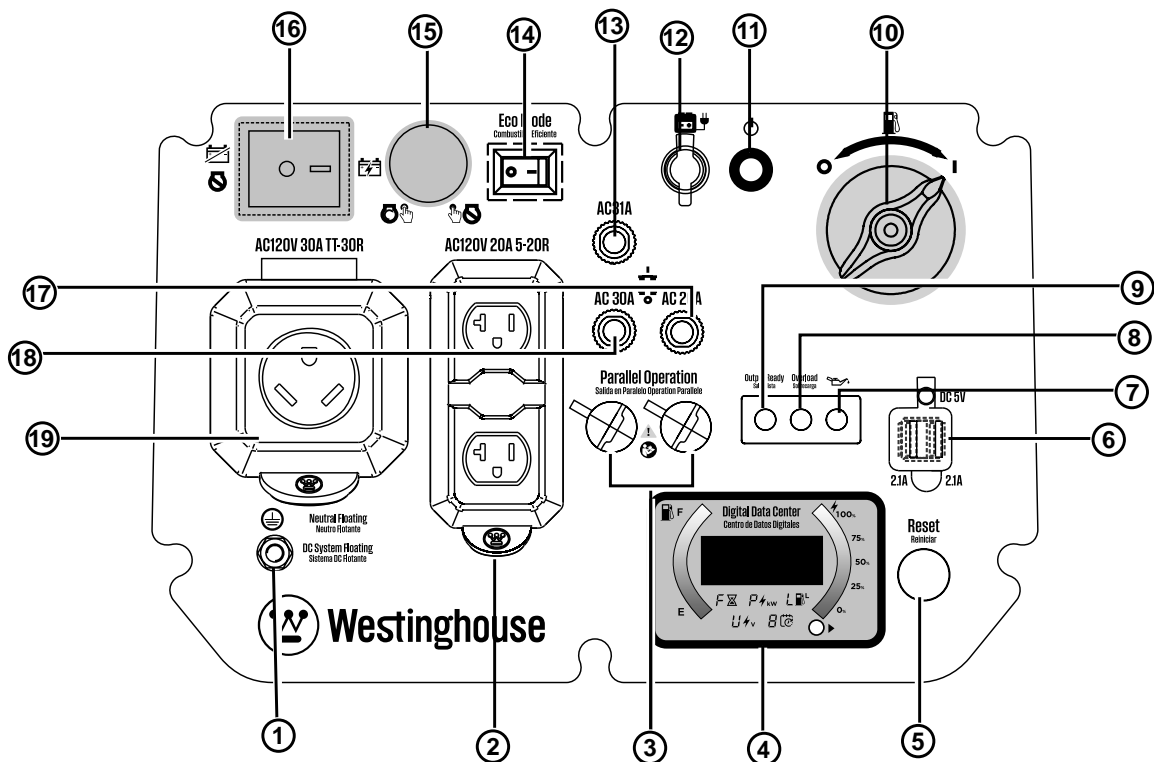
16
15
14
13
12
11
10

Eco Mode
Combustible Eficiente

AC 31A

O
I

AC120V 30A TT-30R
AC120V 20A 5-20R

17
AC 30A
AC 2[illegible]A
9

18
8

Parallel Operation
Salida en Paralelo Operation Parallele

Output Ready
Overload

7
DC 5V

19
6

2.1A
2.1A

Neutral Floating
Neutro Flotante

DC System Floating
Sistema DC Flotante

Digital Data Center
Centro de Datos Digitales

F
E
100%
75%
50%
25%
0%

F
P kw
L
U v
8

Reset
Reiniciar

Westinghouse

1
2
3
4
5